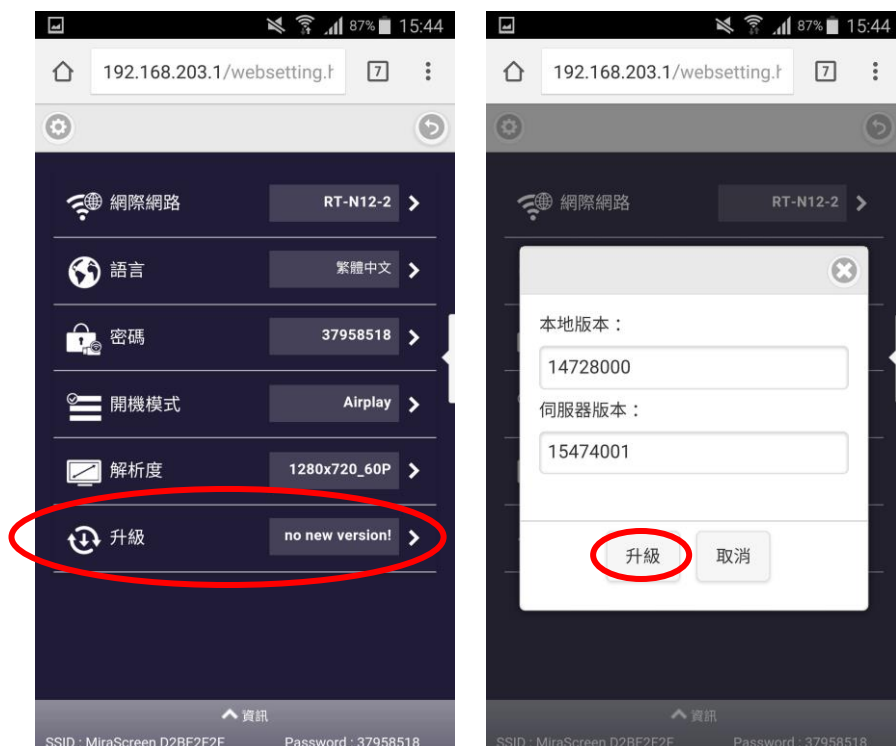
87% 15:44

192.168.203.1/websetting.h

7

網際網路 RT-N12-2

語言 繁體中文

密碼 37958518

開機模式 Airplay

解析度 1280x720_60P

升級 no new version!

資訊

SSID : MiraScreen D2BF2F2F Password : 37958518

87% 15:44

192.168.203.1/websetting.h

7

網際網路 RT-N12-2

本地版本：

14728000

伺服器版本：

15474001

升級 取消

資訊

SSID : MiraScreen D2BF2F2F Password : 37958518